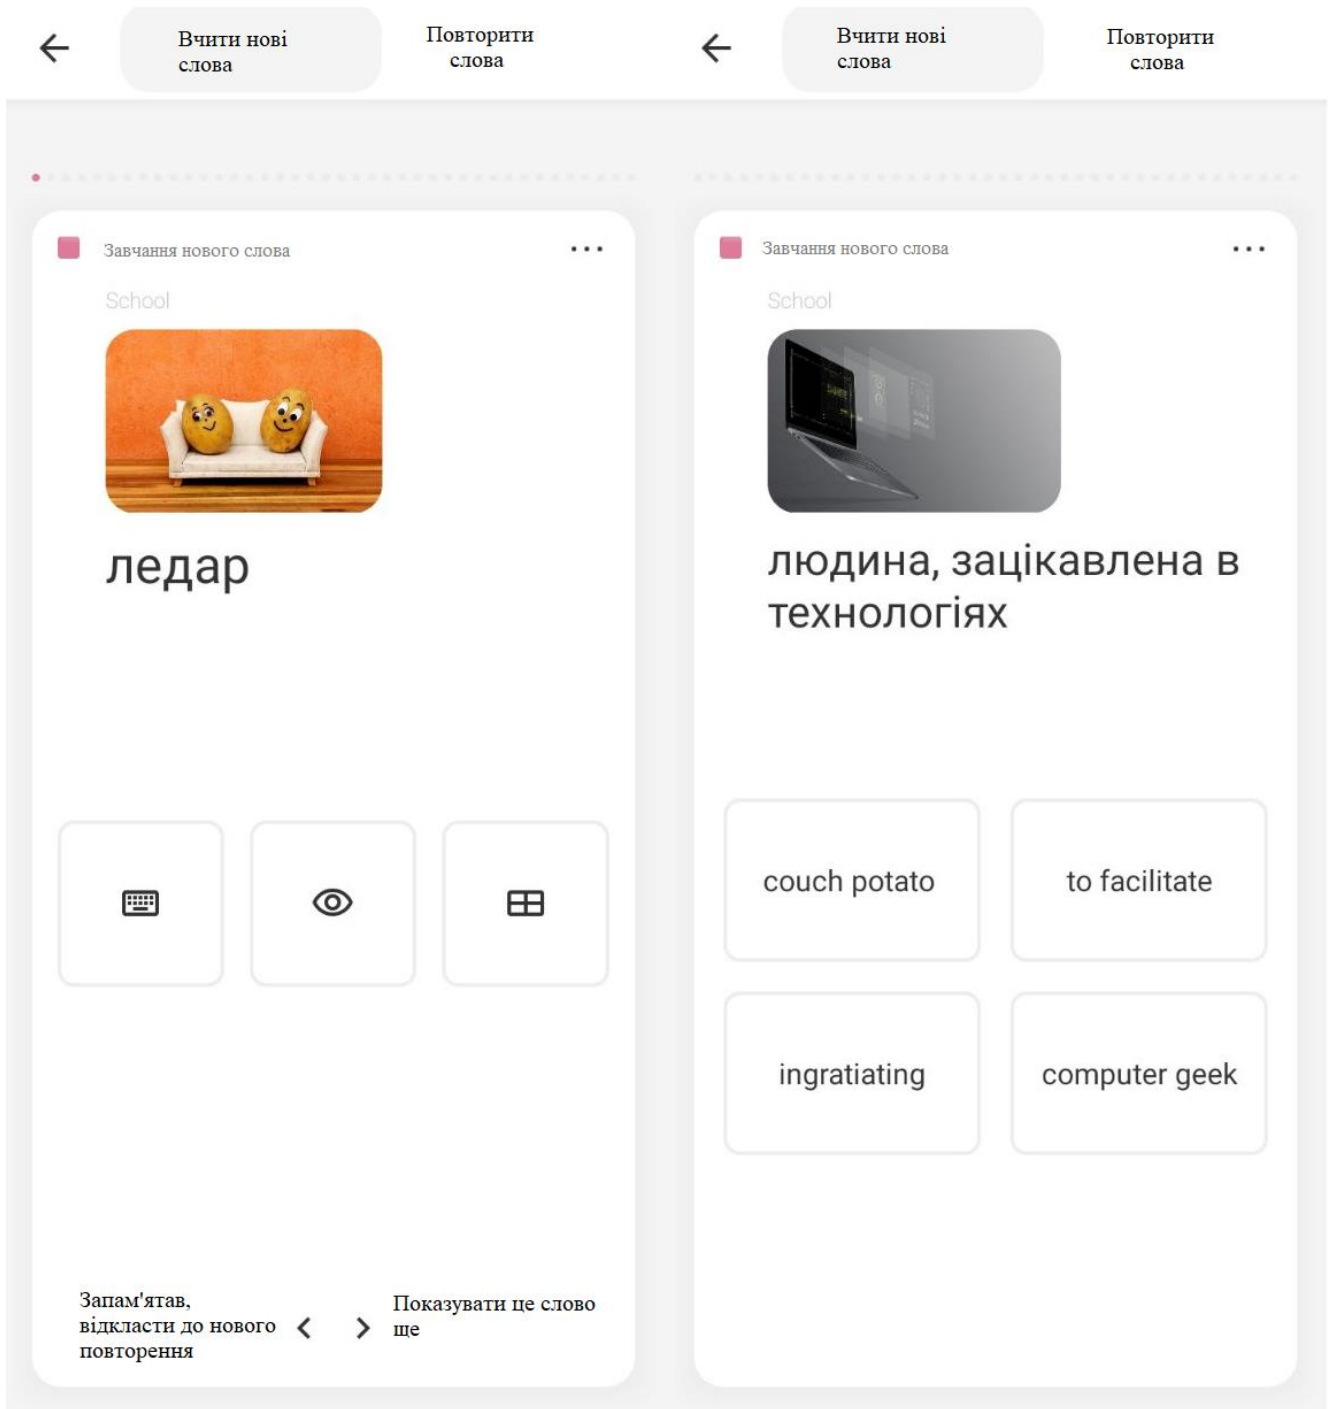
Вчити нові слова

Повторити слова

Завчання нового слова

School

ледар

Запам'ятав, відкласти до нового повторення

Показувати це слово ще

Вчити нові слова

Повторити слова

Завчання нового слова

School

людина, зацікавлена в технологіях

couch potato

to facilitate

ingratiating

computer geek